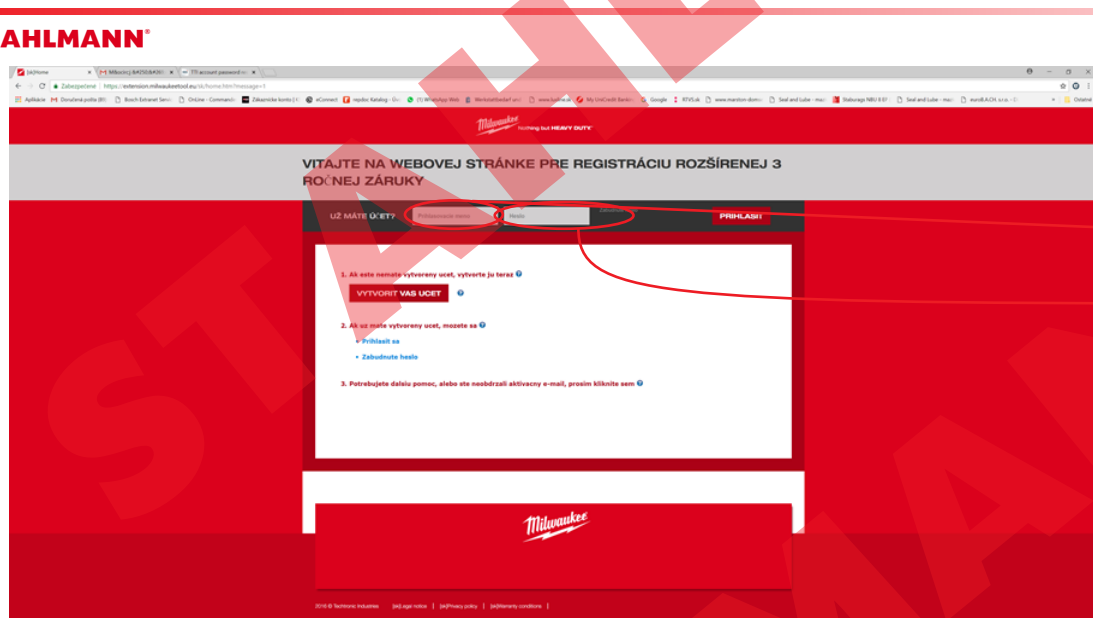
AHLMANN®

[sk]Home | Milwaukee | account password

Zabezpečené | https://extension.milwaukeetool.eu/sk/home.htm?message=1

Aplikácie | Doručená pošta | Bosch Extranet | OnLine - Commando | Zákaznícke konto | eConnect | repdoc Katalog | WhatsApp Web | Werkstattbedarf | www.bulme.at | My UniCredit Banking | Google | RTVS.sk | www.marston-domsel | Seal and Lube | Staburags NBU | Seal and Lube | eurofi.R.A.CH. s.r.o.

Milwaukee nothing but HEAVY DUTY

VITAJTE NA WEBOVEJ STRÁNKE PRE REGISTRÁCIU ROZŠÍRENEJ 3 ROČNEJ ZÁRUKY

UŽ MÁTE ÚČET? | Prihlasovacie meno | Heslo | Zabudnuté heslo | PRIHLÁSIŤ

1. Ak este nemate vytvoreny ucet, vytvorte ju teraz

VYTVORIŤ VAŠ UČET

2. Ak uz mate vytvoreny ucet, mozete sa

• Prihlasit sa

• Zabudnute heslo

3. Potrebujete dalsiu pomoc, alebo ste neobdrzali aktivacny e-mail, prosim kliknite sem

Milwaukee

2018 © Techtronic Industries | [sk]Legal notice | [sk]Privacy policy | [sk]Warranty conditions

STAHLMANN